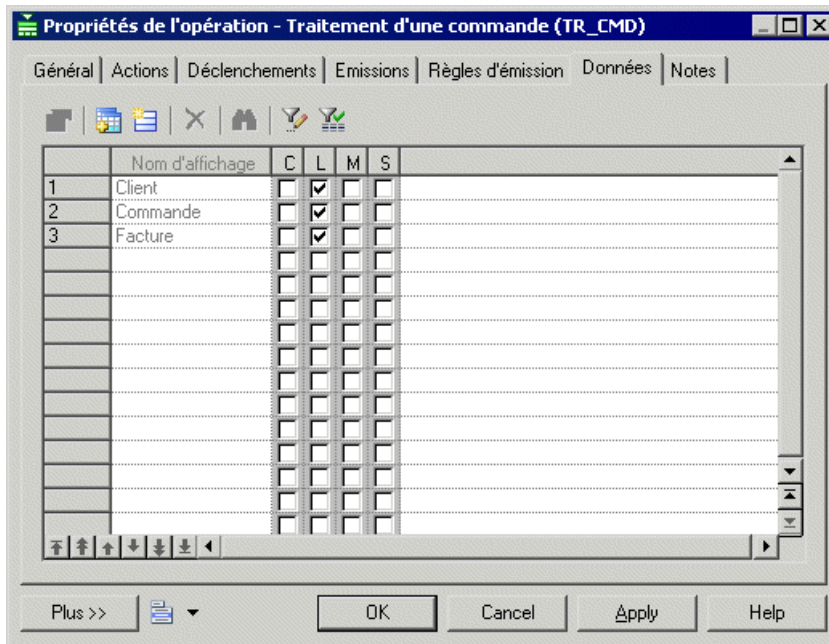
Propriétés de l'opération - Traitement d'une commande (TR_CMD)

Général | Actions | Déclenchements | Emissions | Règles d'émission | Données | Notes

|   | Nom d'affichage | C | L | M | S |
|---|---|---|---|---|---|
| 1 | Client | ☐ | ☑ | ☐ | ☐ |
| 2 | Commande | ☐ | ☑ | ☐ | ☐ |
| 3 | Facture | ☐ | ☑ | ☐ | ☐ |

Plus >>

OK

Cancel

Apply

Help